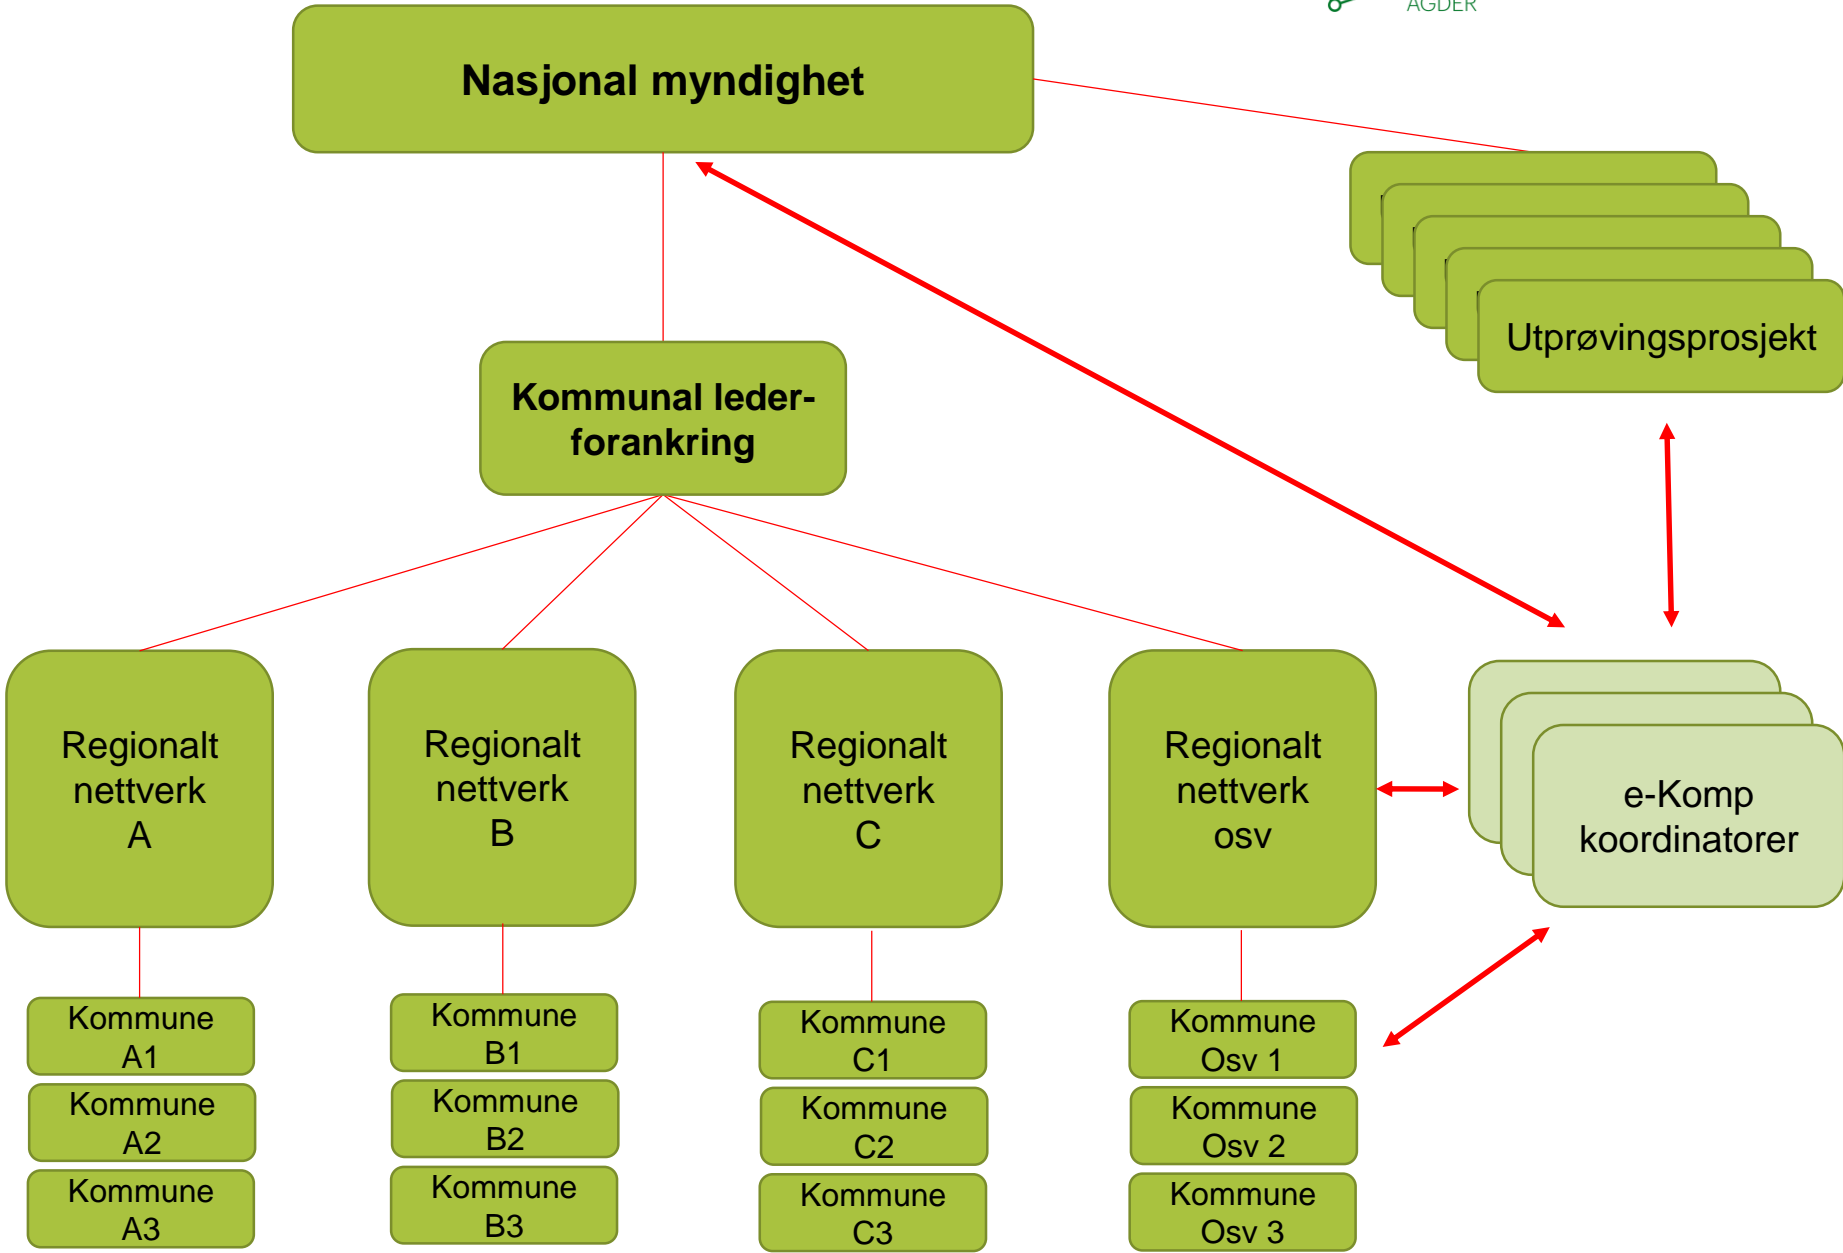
AGDER

Nasjonal myndighet

Utprøvingsprosjekt

Kommunal leder-forankring

Regionalt nettverk A

Regionalt nettverk B

Regionalt nettverk C

Regionalt nettverk osv

e-Komp koordinatorer

Kommune A1

Kommune A2

Kommune A3

Kommune B1

Kommune B2

Kommune B3

Kommune C1

Kommune C2

Kommune C3

Kommune Osv 1

Kommune Osv 2

Kommune Osv 3